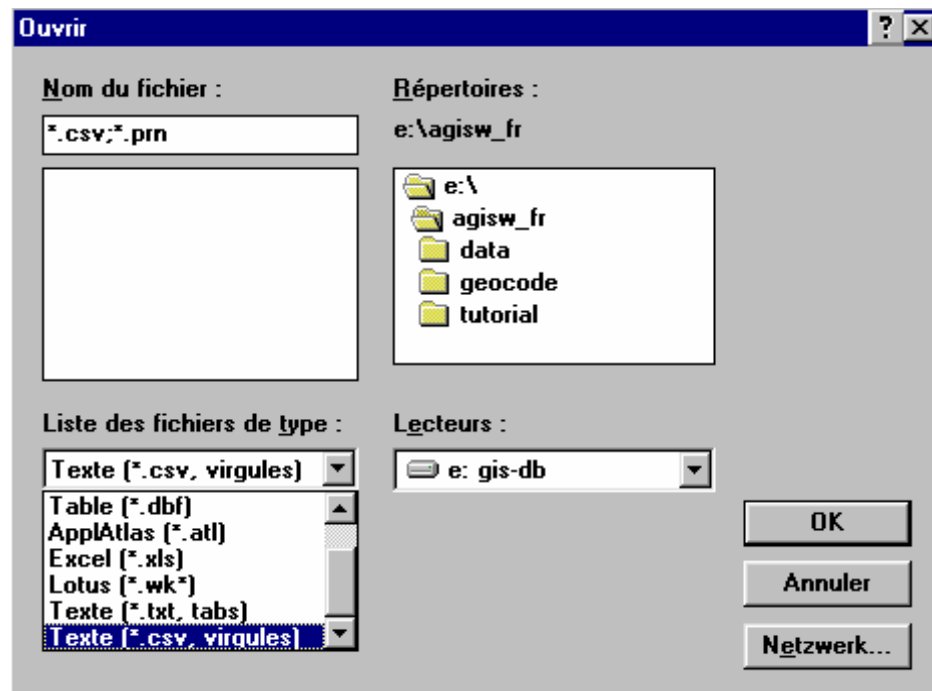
Ouvrir

? X

Nom du fichier :

*.csv;*.prn

Répertoires :

e:\agisw_fr

e:\
agisw_fr
data
geocode
tutorial

Liste des fichiers de type :

Texte (*.csv, virgules)

Table (*.dbf)
ApplAtlas (*.atl)
Excel (*.xls)
Lotus (*.wk*)
Texte (*.txt, tabs)
Texte (*.csv, virgules)

Lecteurs :

e: gis-db

OK

Annuler

Netzwerk...